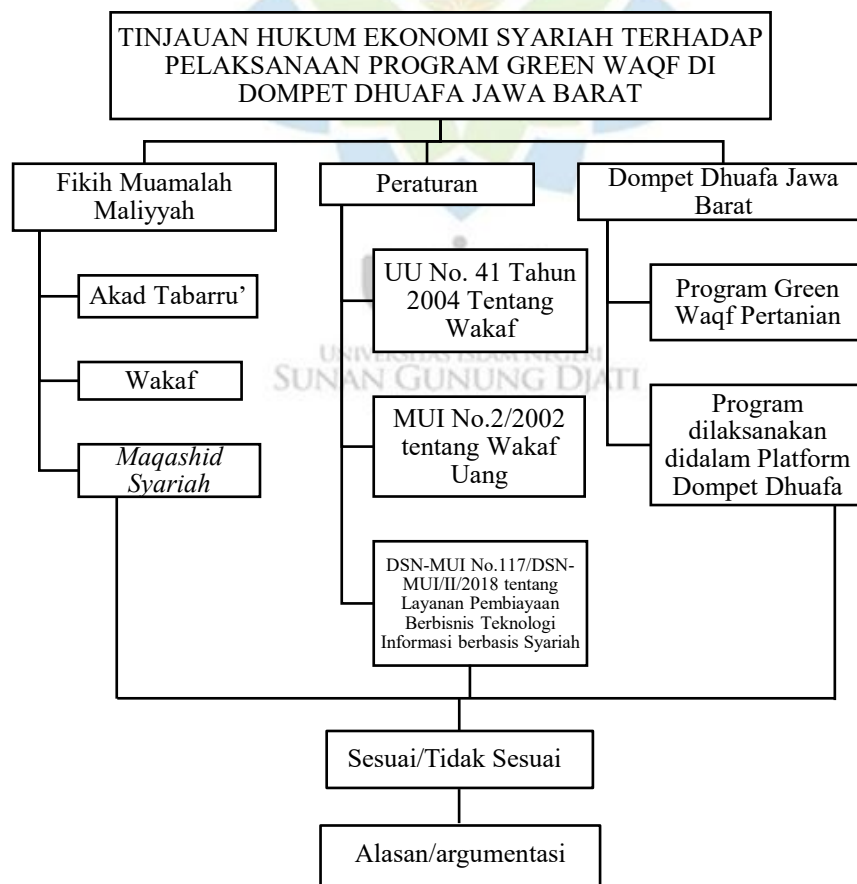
TINJAUAN HUKUM EKONOMI SYARIAH TERHADAP PELAKSANAAN PROGRAM GREEN WAQF DI DOMPET DHUAFA JAWA BARAT

Fikih Muamalah Maliyyah

Akad Tabarru'

Wakaf

*Maqashid Syariah*

Peraturan

UU No. 41 Tahun 2004 Tentang Wakaf

MUI No.2/2002 tentang Wakaf Uang

DSN-MUI No.117/DSN-MUI/II/2018 tentang Layanan Pembiayaan Berbisnis Teknologi Informasi berbasis Syariah

Dompet Dhuafa Jawa Barat

Program Green Waqf Pertanian

Program dilaksanakan didalam Platform Dompet Dhuafa

UNIVERSITAS ISLAM NEGERI
SUNAN GUNUNG DJATI

Sesuai/Tidak Sesuai

Alasan/argumentasi